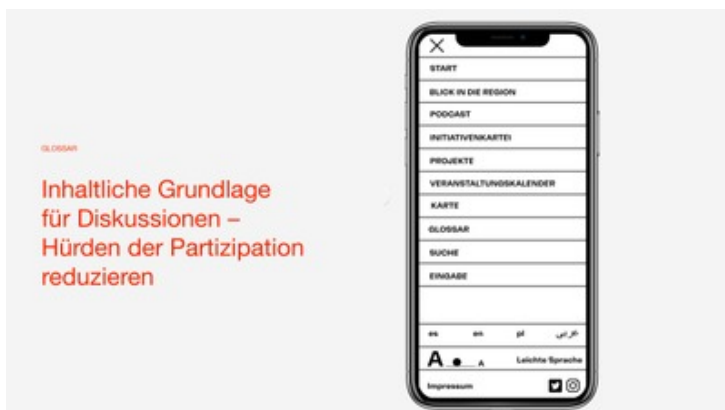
GLOSSAR

Inhaltliche Grundlage für Diskussionen – Hürden der Partizipation reduzieren

START
BLICK IN DIE REGION
PODCAST
INITIATIVENKARTEI
PROJEKTE
VERANSTALTUNGSKALENDER
KARTE
GLOSSAR
SUCHE
EINGABE

es en pl فارسی

A A Leichte Sprache

Impressum